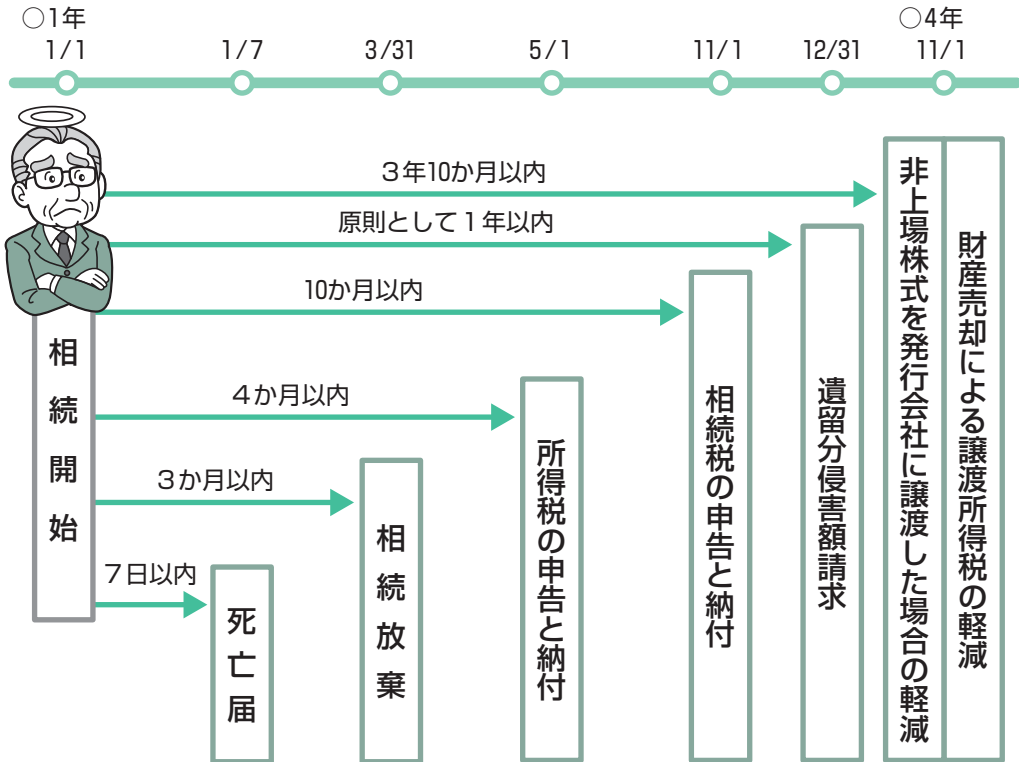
○1年
1/1

1/7

3/31

5/1

11/1

12/31

○4年
11/1

相続開始

3年10か月以内

原則として1年以内

10か月以内

4か月以内

3か月以内

7日以内

死亡届

相続放棄

所得税の申告と納付

相続税の申告と納付

遺留分侵害額請求

非上場株式を発行会社に譲渡した場合の軽減

財産売却による譲渡所得税の軽減